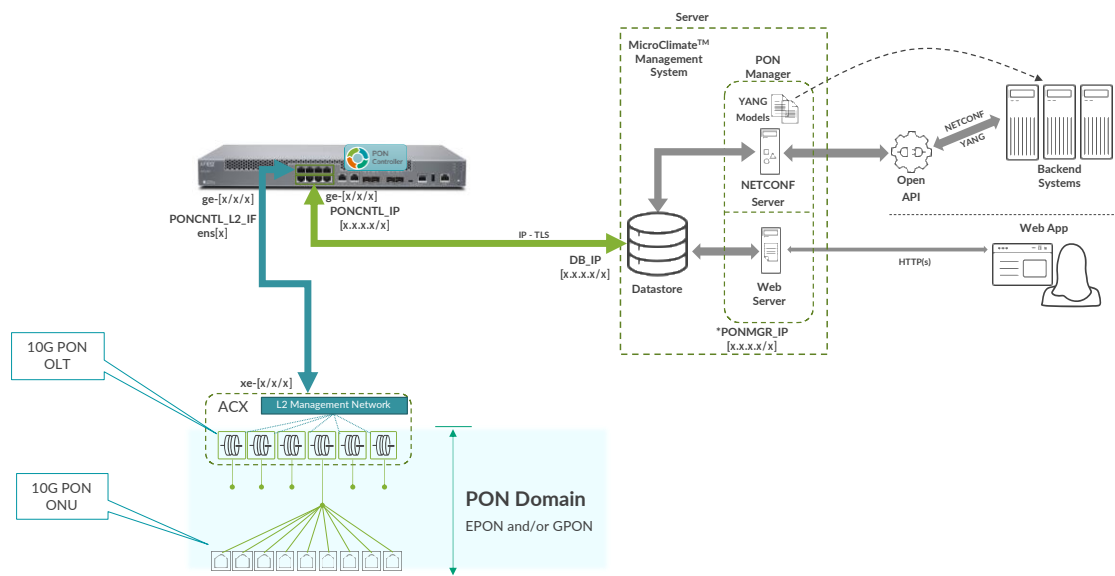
Server

MicroClimate$^{TM}$ Management System

PON Manager

YANG Models

NETCONF

YANG

PON Controller

ge-[x/x/x]

PONCNTL_L2_IF ens[x]

ge-[x/x/x]

PONCNTL_IP [x.x.x.x/x]

NETCONF Server

Open API

Backend Systems

IP - TLS

DB_IP [x.x.x.x/x]

Datastore

Web Server

Web App

HTTP(s)

*PONMGR_IP [x.x.x.x/x]

10G PON OLT

xe-[x/x/x]

ACX

L2 Management Network

10G PON ONU

PON Domain

EPON and/or GPON